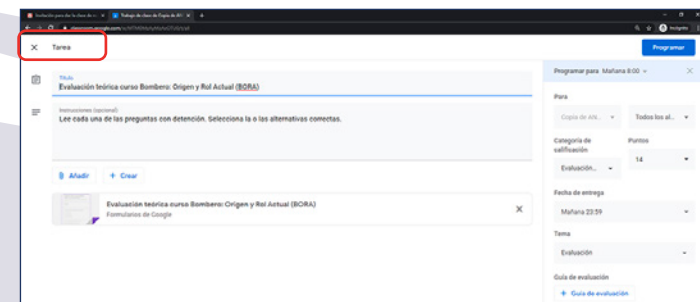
Evaluación para the la clase de... × Trabajo de clase de Copia de Al... × +

classroom.google.com/u/0/...

Incógnito

× Tarea

Programar

Título
Evaluación teórica curso Bombero: Origen y Rol Actual (BORA)

Instrucciones (opcional)
Lee cada una de las preguntas con detención. Selecciona la o las alternativas correctas.

Añadir + Crear

Evaluación teórica curso Bombero: Origen y Rol Actual (BORA)
Formularios de Google

Programar para Mañana 8:00

Para
Copia de Alt... Todos los al...

Categoría de calificación
Evaluación...

Puntos
14

Fecha de entrega
Mañana 23:59

Tema
Evaluación

Guía de evaluación
+ Guía de evaluación